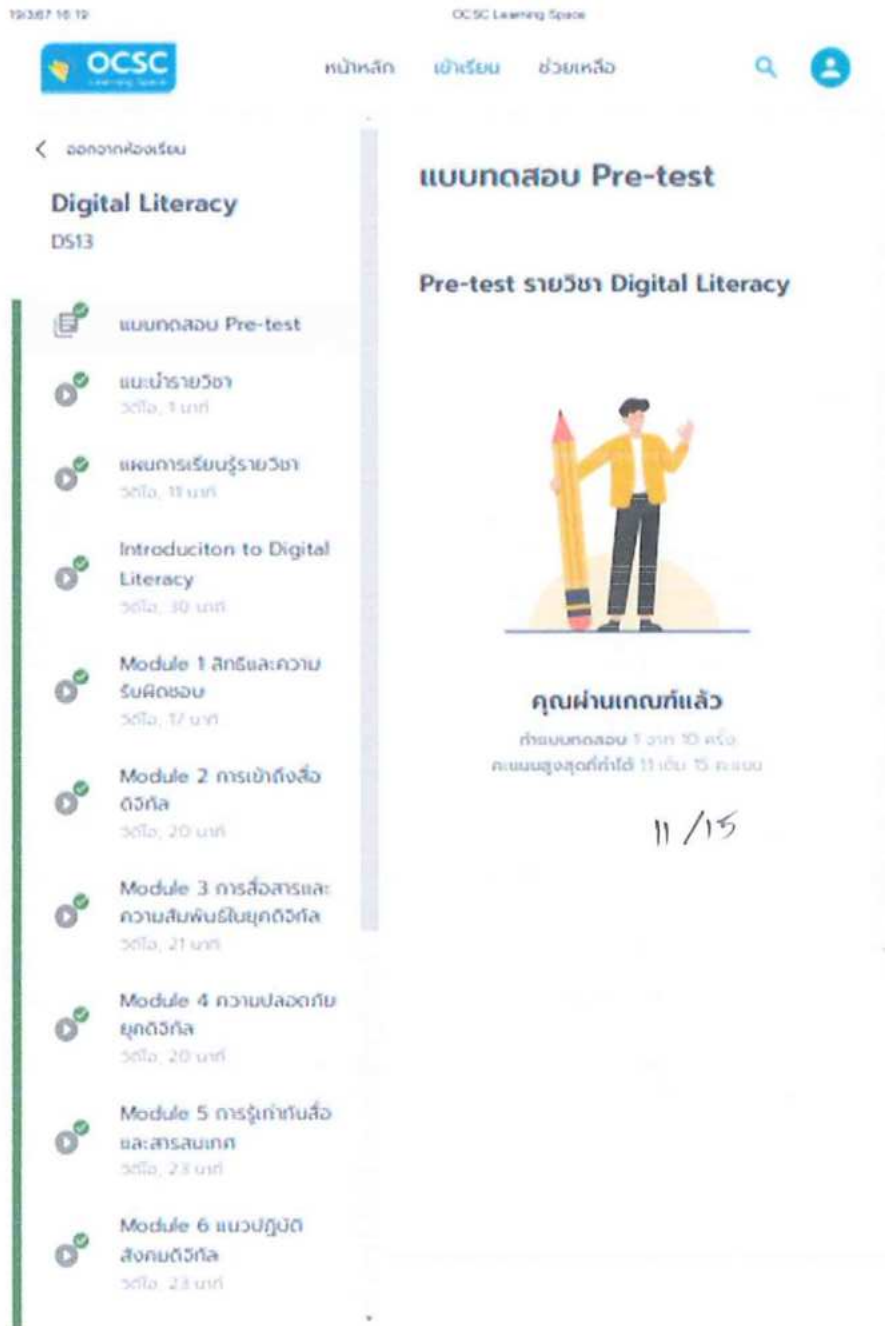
19/3/67 16:19

OCSC Learning Space

OCSC Learning Space

หน้าหลัก เข้าเรียน ช่วยเหลือ

< ออกจากห้องเรียน

Digital Literacy
DS13

แบบทดสอบ Pre-test

แนะนำรายวิชา
วิดีโอ, 1 นาที

แผนการเรียนรู้รายวิชา
วิดีโอ, 11 นาที

Introduciton to Digital Literacy
วิดีโอ, 30 นาที

Module 1 สิทธิและความรับผิดชอบ
วิดีโอ, 17 นาที

Module 2 การเข้าถึงสื่อดิจิทัล
วิดีโอ, 20 นาที

Module 3 การสื่อสารและความสัมพันธ์ในยุคดิจิทัล
วิดีโอ, 21 นาที

Module 4 ความปลอดภัยยุคดิจิทัล
วิดีโอ, 20 นาที

Module 5 การรู้เท่าทันสื่อและสารสนเทศ
วิดีโอ, 23 นาที

Module 6 แนวปฏิบัติสังคมดิจิทัล
วิดีโอ, 23 นาที

แบบทดสอบ Pre-test

Pre-test รายวิชา Digital Literacy

คุณผ่านเกณฑ์แล้ว
ทำแบบทดสอบ 1 จาก 10 ครั้ง
คะแนนสูงสุดที่ทำได้ 11 เต็ม 15 คะแนน

11/15